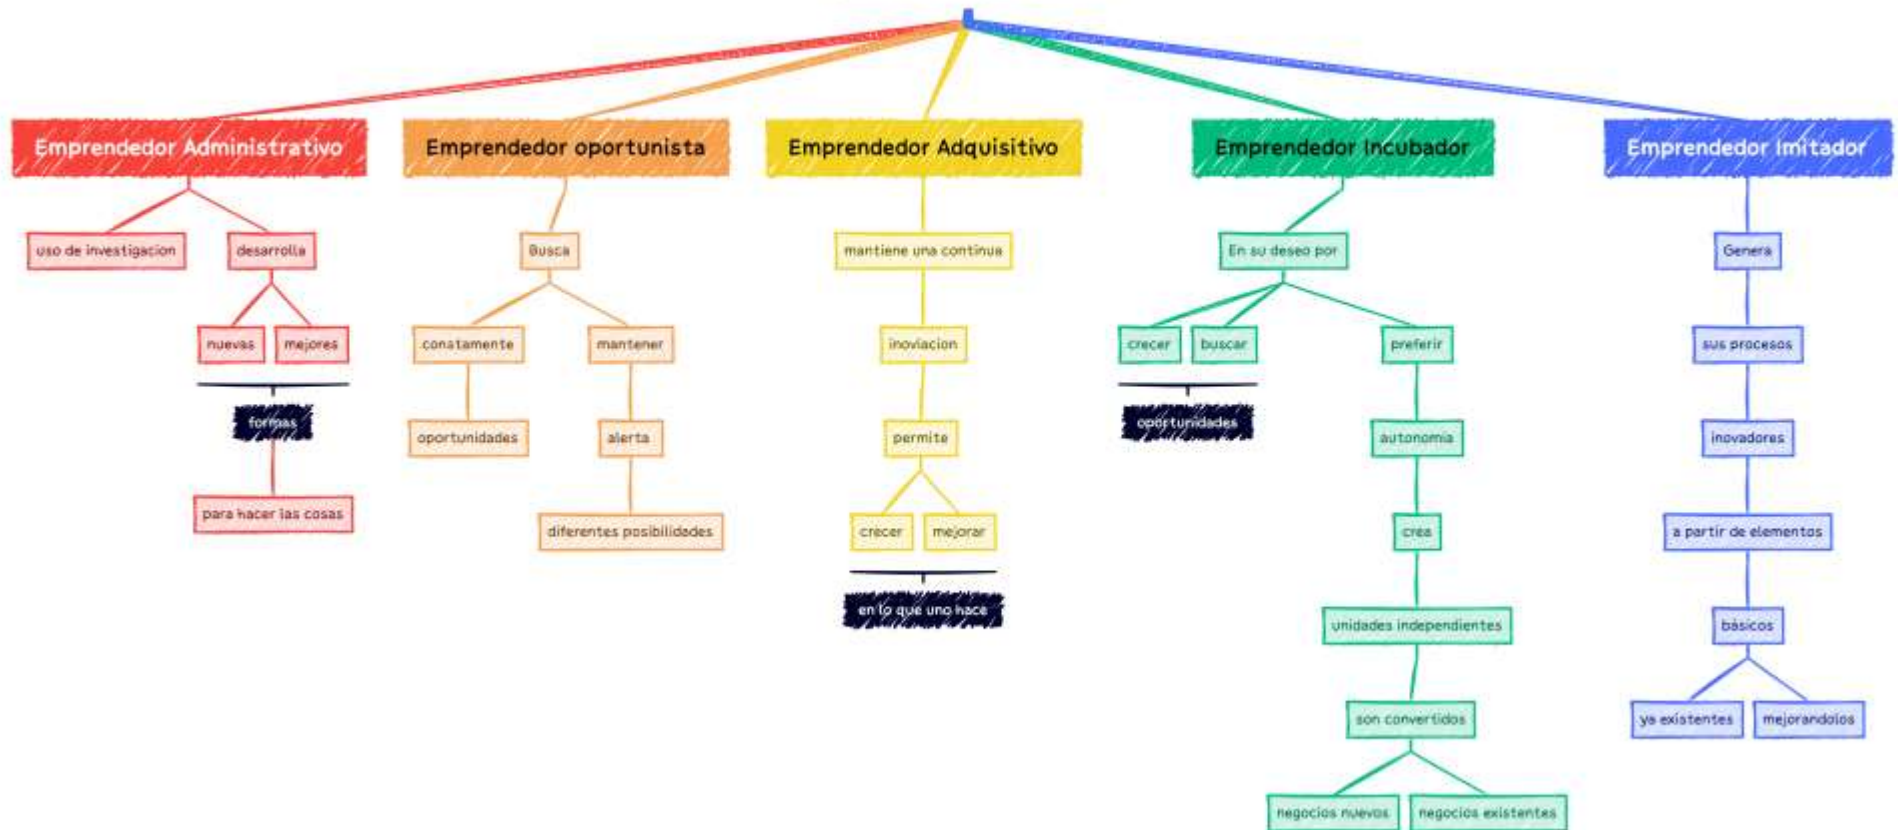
Emprendedor Administrativo

uso de investigacion

desarrolla

nuevas

mejores

formas

para hacer las cosas

Emprendedor oportunista

Busca

constamente

oportunidades

mantener

alerta

diferentes posibilidades

Emprendedor Adquisitivo

mantiene una continua

inoviacion

permite

crecer

mejorar

en lo que uno hace

Emprendedor Incubador

En su deseo por

crecer

buscar

oportunidades

preferir

autonomia

crea

unidades independientes

son convertidos

negocios nuevos

negocios existentes

Emprendedor Imitador

Genera

sus procesos

inovadores

a partir de elementos

básicos

ya existentes

mejorandolos